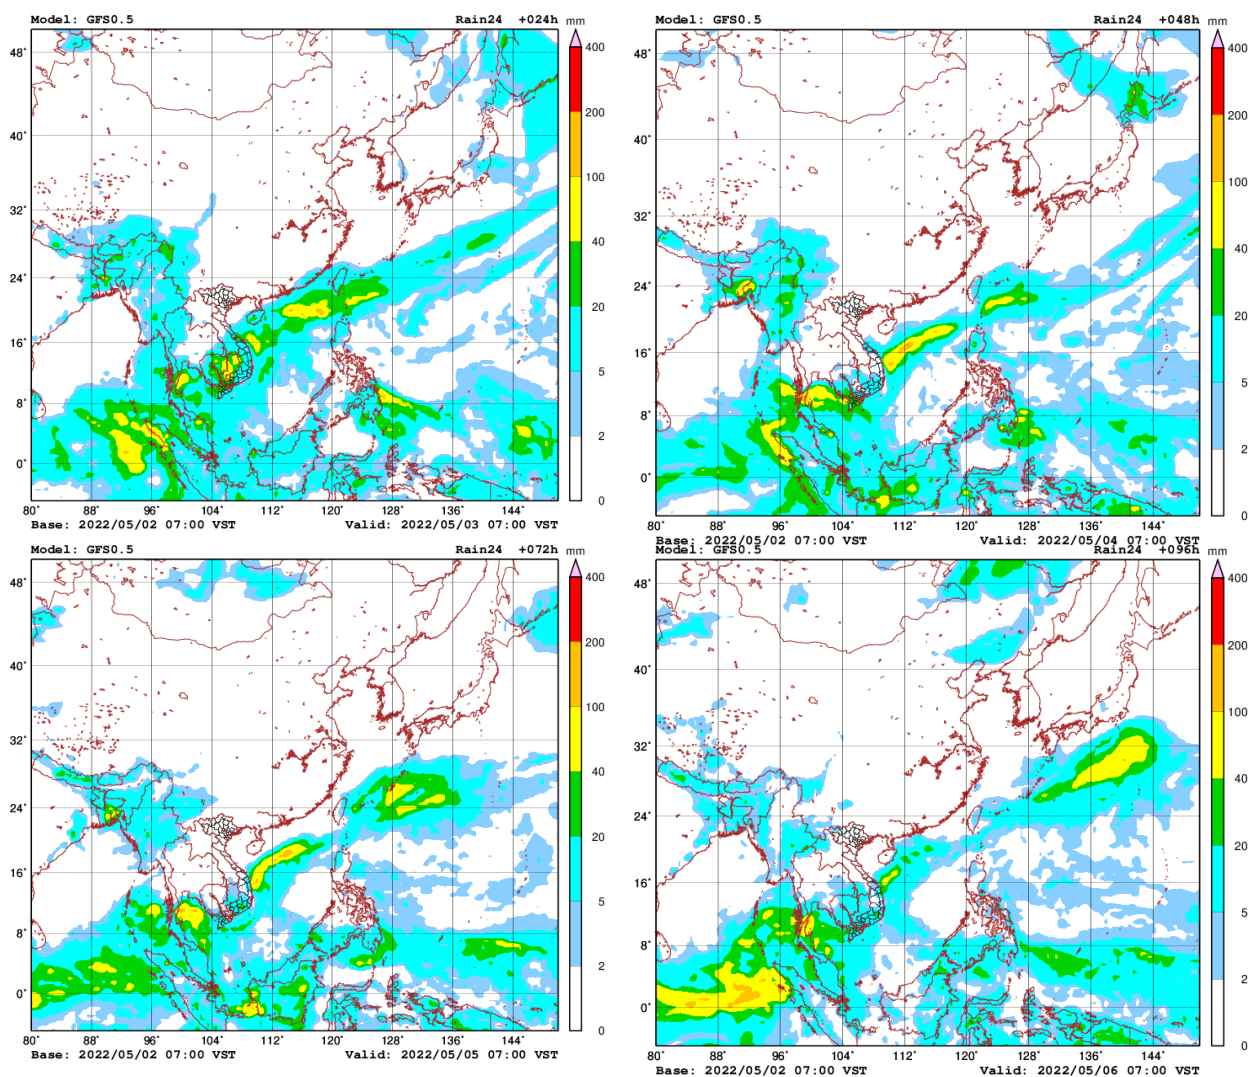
Model: GFS0.5 Rain24 +024h mm

48° 40° 32° 24° 16° 8° 0°

80° 88° 96° 104° 112° 120° 128° 136° 144°

400 200 100 40 20 5 2 0

Base: 2022/05/02 07:00 VST Valid: 2022/05/03 07:00 VST

Model: GFS0.5 Rain24 +048h mm

48° 40° 32° 24° 16° 8° 0°

80° 88° 96° 104° 112° 120° 128° 136° 144°

400 200 100 40 20 5 2 0

Base: 2022/05/02 07:00 VST Valid: 2022/05/04 07:00 VST

Model: GFS0.5 Rain24 +072h mm

48° 40° 32° 24° 16° 8° 0°

80° 88° 96° 104° 112° 120° 128° 136° 144°

400 200 100 40 20 5 2 0

Base: 2022/05/02 07:00 VST Valid: 2022/05/05 07:00 VST

Model: GFS0.5 Rain24 +096h mm

48° 40° 32° 24° 16° 8° 0°

80° 88° 96° 104° 112° 120° 128° 136° 144°

400 200 100 40 20 5 2 0

Base: 2022/05/02 07:00 VST Valid: 2022/05/06 07:00 VST